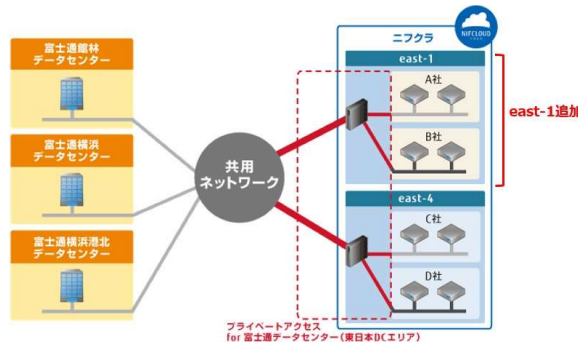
富士通館林
データセンター

富士通横浜
データセンター

富士通横浜港北
データセンター

共用
ネットワーク

ニフクラ

NIFCLOUD

east-1

A社

B社

east-4

C社

D社

east-1追加

プライベートアクセス
for 富士通データセンター（東日本Dエリア）